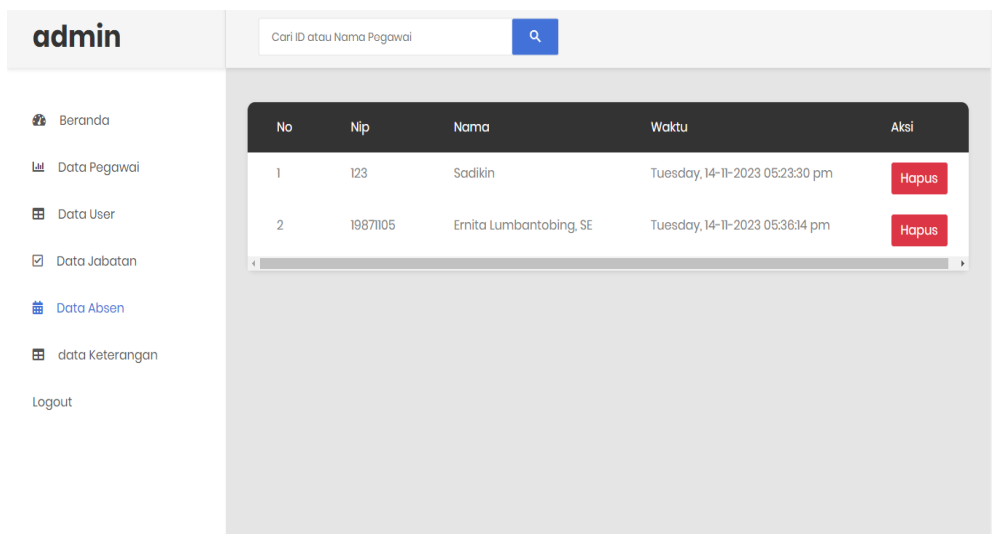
admin

Cari ID atau Nama Pegawai

Beranda

Data Pegawai

Data User

Data Jabatan

Data Absen

data Keterangan

Logout

| No | Nip | Nama | Waktu | Aksi |
|---|---|---|---|---|
| 1 | 123 | Sadikin | Tuesday, 14-11-2023 05:23:30 pm | Hapus |
| 2 | 19871105 | Ernita Lumbantobing, SE | Tuesday, 14-11-2023 05:36:14 pm | Hapus |